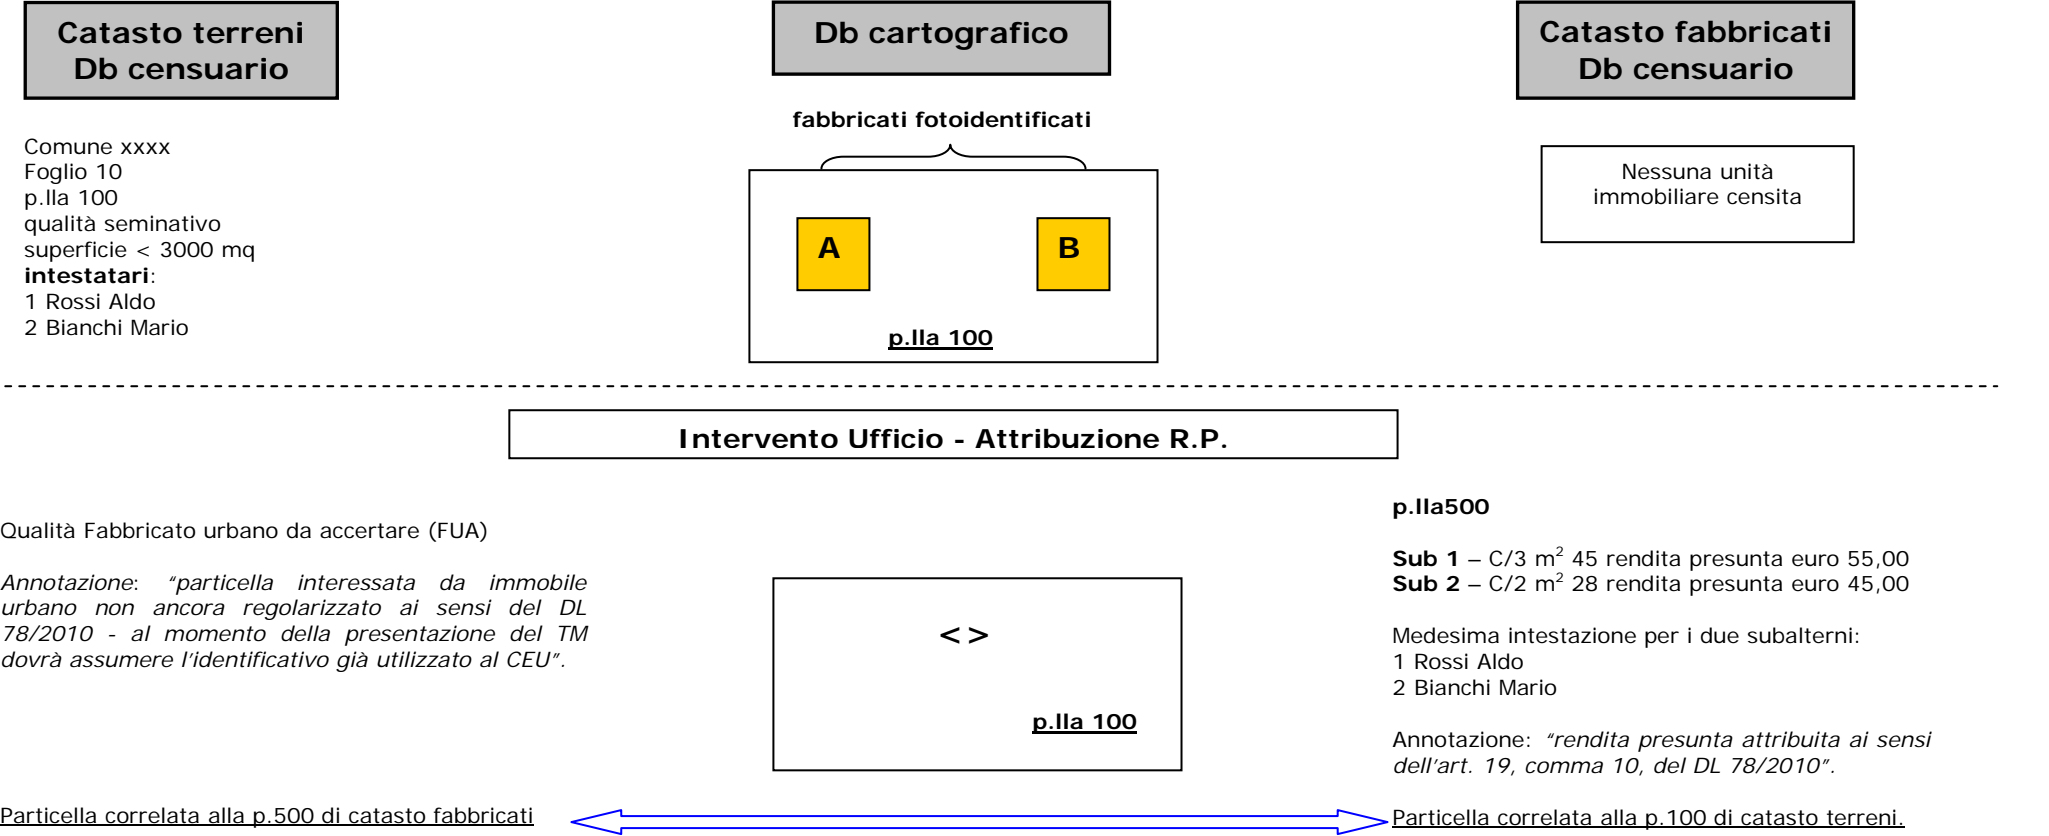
Catasto terreni
Db censuario

Db cartografico

Catasto fabbricati
Db censuario

Comune xxxx
Foglio 10
p.lla 100
qualità seminativo
superficie < 3000 mq
**intestatari**:
1 Rossi Aldo
2 Bianchi Mario

fabbricati fotoidentificati

A

B

p.lla 100

Nessuna unità immobiliare censita

Intervento Ufficio - Attribuzione R.P.

Qualità Fabbricato urbano da accertare (FUA)

*Annotazione*: *"particella interessata da immobile urbano non ancora regolarizzato ai sensi del DL 78/2010 - al momento della presentazione del TM dovrà assumere l'identificativo già utilizzato al CEU".*

< >

p.lla 100

p.lla500

**Sub 1** – C/3 m$^2$ 45 rendita presunta euro 55,00
**Sub 2** – C/2 m$^2$ 28 rendita presunta euro 45,00

Medesima intestazione per i due subalterni:
1 Rossi Aldo
2 Bianchi Mario

Annotazione: *"rendita presunta attribuita ai sensi dell'art. 19, comma 10, del DL 78/2010".*

Particella correlata alla p.500 di catasto fabbricati

Particella correlata alla p.100 di catasto terreni.